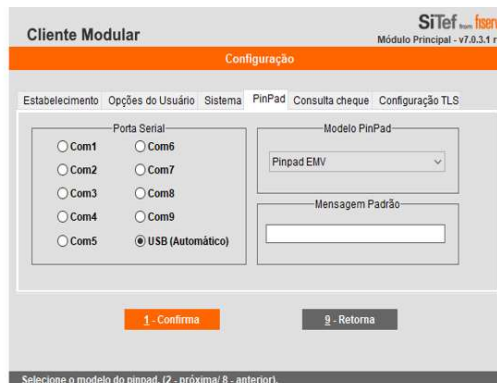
Cliente Modular

SiTef from fiserv
Módulo Principal - v7.0.3.1 r

Configuração

Estabelecimento Opções do Usuário Sistema PinPad Consulta cheque Configuração TLS

Porta Serial

Com1 Com6
Com2 Com7
Com3 Com8
Com4 Com9
Com5 USB (Automático)

Modelo PinPad

Pinpad EMV

Mensagem Padrão

1 - Confirma

9 - Retorna

Selecione o modelo do pinpad. (2 - próxima/ 8 - anterior).